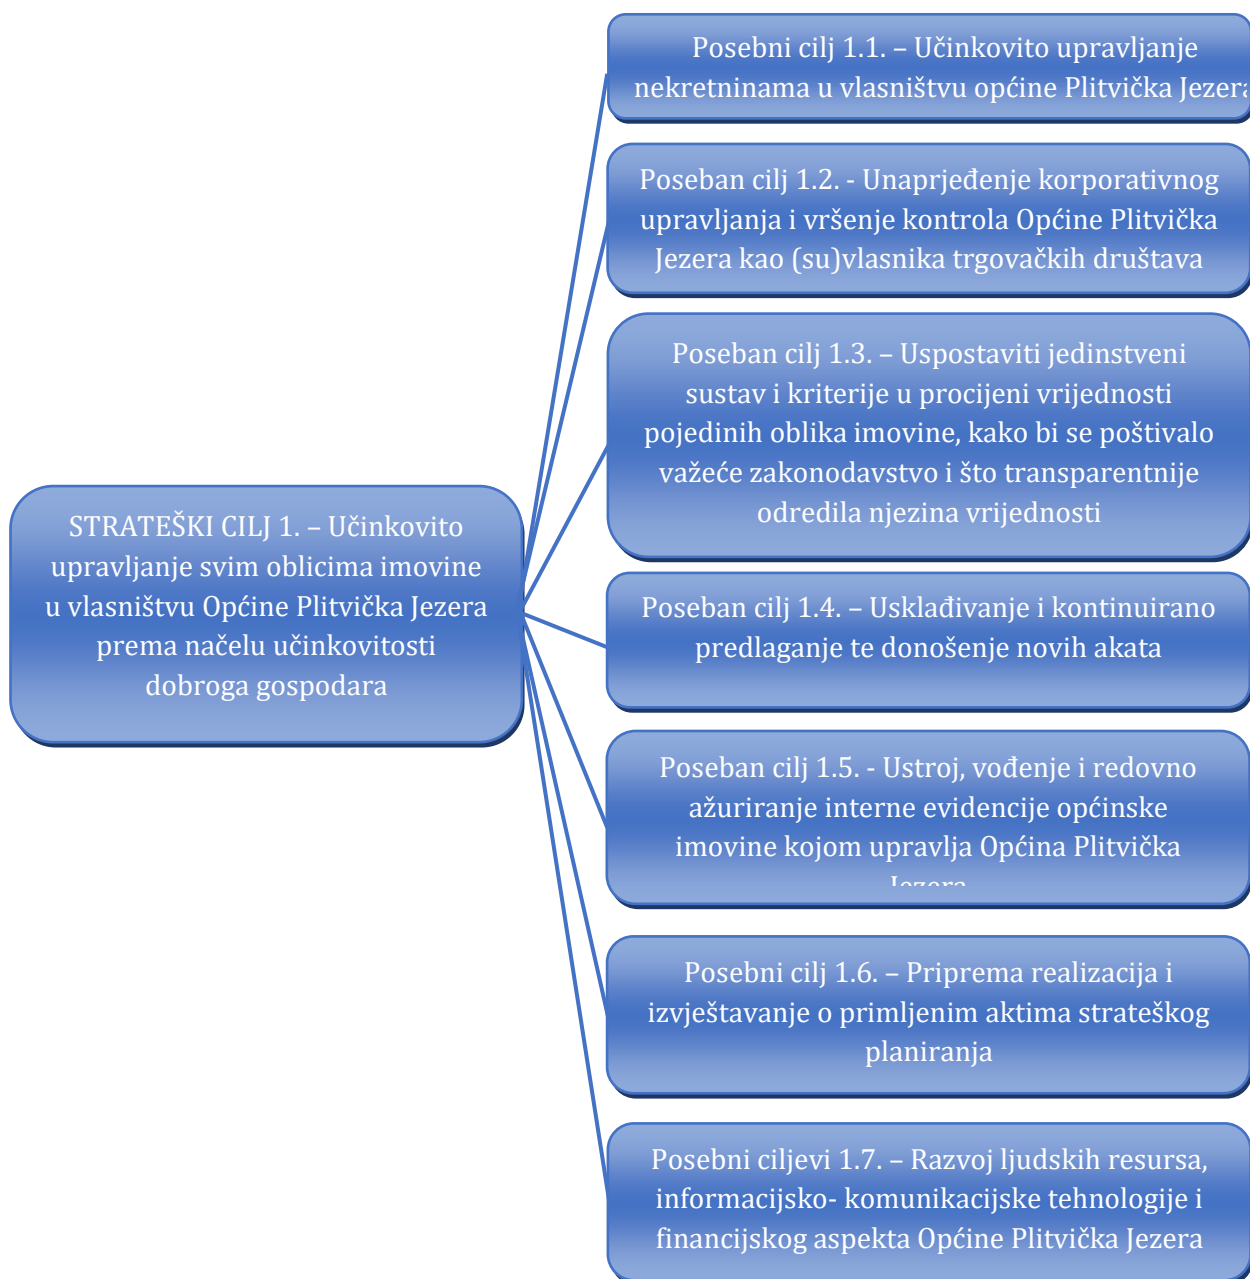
STRATEŠKI CILJ 1. – Učinkovito upravljanje svim oblicima imovine u vlasništvu Općine Plitvička Jezera prema načelu učinkovitosti dobroga gospodara

Posebni cilj 1.1. – Učinkovito upravljanje nekretninama u vlasništvu općine Plitvička Jezer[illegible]

Poseban cilj 1.2. - Unaprjeđenje korporativnog upravljanja i vršenje kontrola Općine Plitvička Jezera kao (su)vlasnika trgovačkih društava

Poseban cilj 1.3. – Uspostaviti jedinstveni sustav i kriterije u procijeni vrijednosti pojedinih oblika imovine, kako bi se poštivalo važeće zakonodavstvo i što transparentnije odredila njezina vrijednosti

Poseban cilj 1.4. – Usklađivanje i kontinuirano predlaganje te donošenje novih akata

Poseban cilj 1.5. - Ustroj, vođenje i redovno ažuriranje interne evidencije općinske imovine kojom upravlja Općina Plitvička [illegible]

Posebni cilj 1.6. – Priprema realizacija i izvještavanje o primljenim aktima strateškog planiranja

Posebni ciljevi 1.7. – Razvoj ljudskih resursa, informacijsko- komunikacijske tehnologije i financijskog aspekta Općine Plitvička Jezera